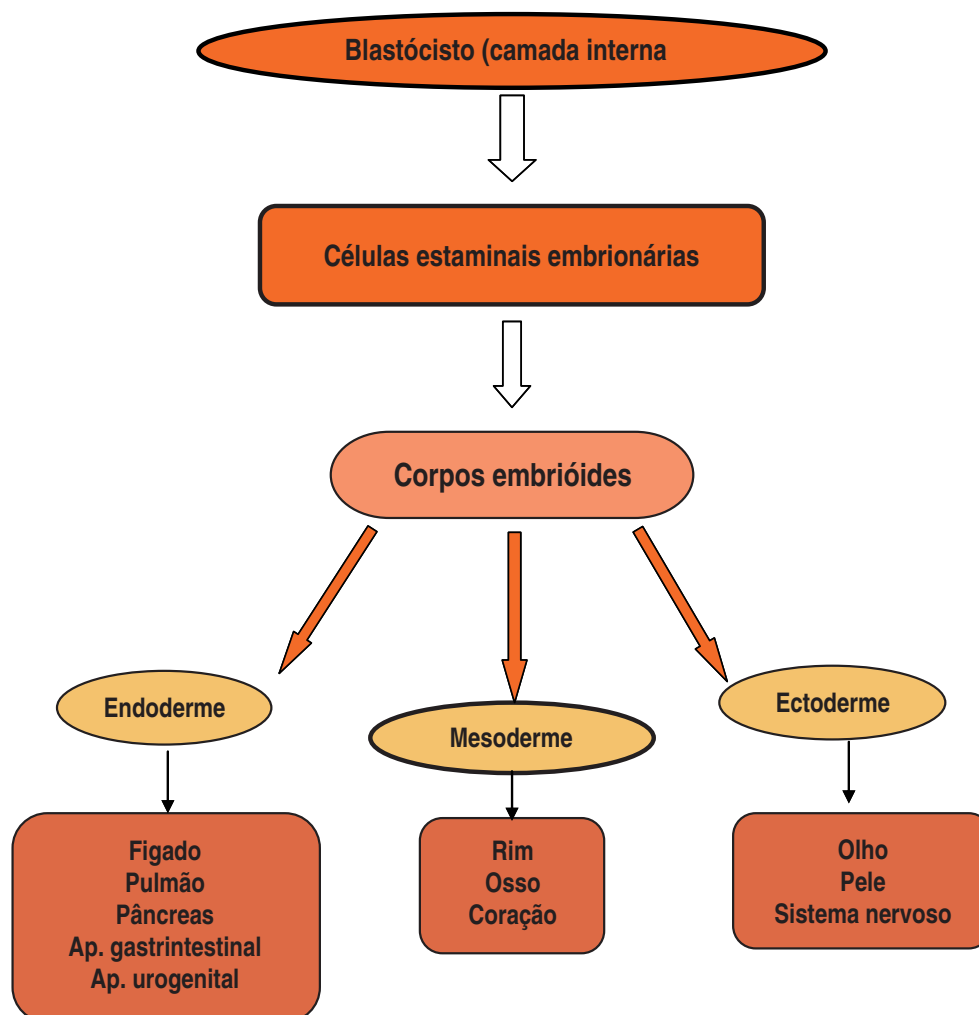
Blastócisto (camada interna

Células estaminais embrionárias

Corpos embrióides

Endoderme

Mesoderme

Ectoderme

Figado
Pulmão
Pâncreas
Ap. gastrintestinal
Ap. urogenital

Rim
Osso
Coração

Olho
Pele
Sistema nervoso